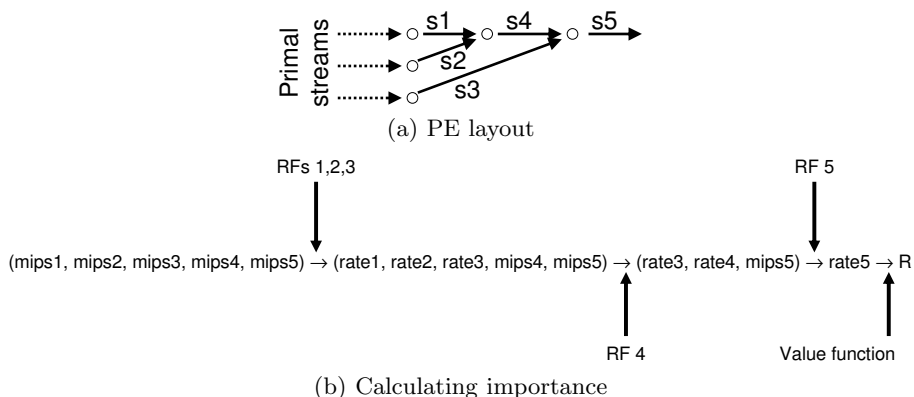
Primal streams

s1

s4

s5

s2

s3

(a) PE layout

RFs 1,2,3

RF 5

(mips1, mips2, mips3, mips4, mips5) $\rightarrow$ (rate1, rate2, rate3, mips4, mips5) $\rightarrow$ (rate3, rate4, mips5) $\rightarrow$ rate5 $\rightarrow$ R

RF 4

Value function

(b) Calculating importance